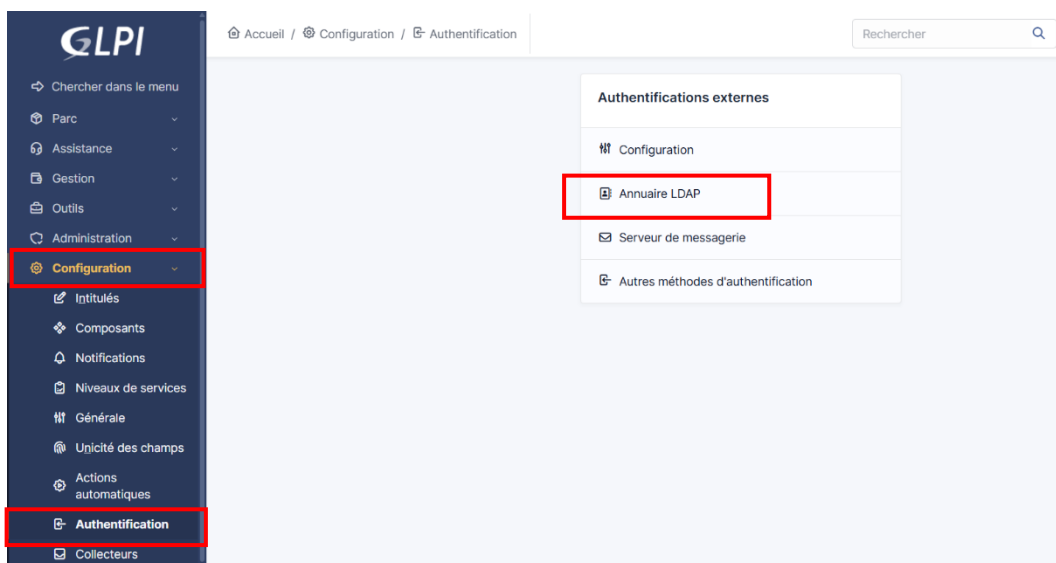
GLPI

Chercher dans le menu
Parc
Assistance
Gestion
Outils
Administration
Configuration
Intitulés
Composants
Notifications
Niveaux de services
Générale
Unicité des champs
Actions automatiques
Authentification
Collecteurs

Accueil / Configuration / Authentification

Rechercher

Authentifications externes
Configuration
Annuaire LDAP
Serveur de messagerie
Autres méthodes d'authentification